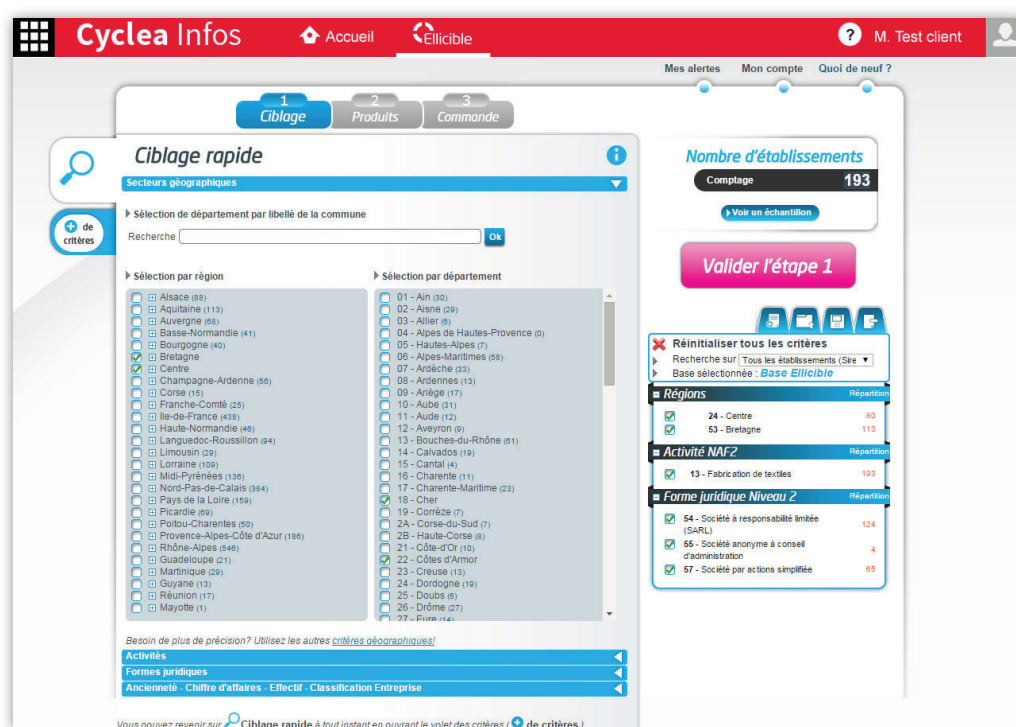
Cyclea Infos Accueil Ellicible ? M. Test client

Mes alertes Mon compte Quoi de neuf ?

1 Ciblage 2 Produits 3 Commande

de critères

Ciblage rapide

Secteurs géographiques

Sélection de département par libellé de la commune

Recherche Ok

Sélection par région

Alsace (88)
Aquitaine (113)
Auvergne (56)
Basse-Normandie (41)
Bourgogne (40)
Bretagne
Centre
Champagne-Ardenne (56)
Corse (15)
Franche-Comté (25)
Ile-de-France (438)
Haute-Normandie (46)
Languedoc-Roussillon (94)
Limousin (29)
Lorraine (109)
Midi-Pyrénées (136)
Nord-Pas-de-Calais (384)
Pays de la Loire (159)
Picardie (69)
Poitou-Charentes (50)
Provence-Alpes-Côte d'Azur (186)
Rhône-Alpes (546)
Guadeloupe (21)
Martinique (29)
Guyane (13)
Réunion (17)
Mayotte (1)

Sélection par département

01 - Ain (30)
02 - Aisne (29)
03 - Allier (6)
04 - Alpes de Hautes-Provence (0)
05 - Hautes-Alpes (7)
06 - Alpes-Maritimes (58)
07 - Ardèche (33)
08 - Ardennes (13)
09 - Ariège (17)
10 - Aube (31)
11 - Aude (12)
12 - Aveyron (9)
13 - Bouches-du-Rhône (61)
14 - Calvados (19)
15 - Cantal (4)
16 - Charente (11)
17 - Charente-Maritime (23)
18 - Cher
19 - Corrèze (7)
2A - Corse-du-Sud (7)
2B - Haute-Corse (8)
21 - Côte-d'Or (10)
22 - Côtes d'Armor
23 - Creuse (13)
24 - Dordogne (19)
25 - Doubs (6)
26 - Drôme (27)
27 - Eure (14)

Besoin de plus de précision? Utilisez les autres critères géographiques!

Activités
Formes juridiques
Ancienneté - Chiffre d'affaires - Effectif - Classification Entreprise

Nombre d'établissements
Comptage 193
Voir un échantillon

Valider l'étape 1

Réinitialiser tous les critères
Recherche sur Tous les établissements (Sire
Base sélectionnée : Base Ellicible

Régions Répartition
24 - Centre 80
53 - Bretagne 113

Activité NAF2 Répartition
13 - Fabrication de textiles 193

Forme juridique Niveau 2 Répartition
54 - Société à responsabilité limitée (SARL) 124
55 - Société anonyme à conseil d'administration 4
57 - Société par actions simplifiée 65

Vous pouvez revenir sur Ciblage rapide à tout instant en ouvrant le volet des critères ( de critères )